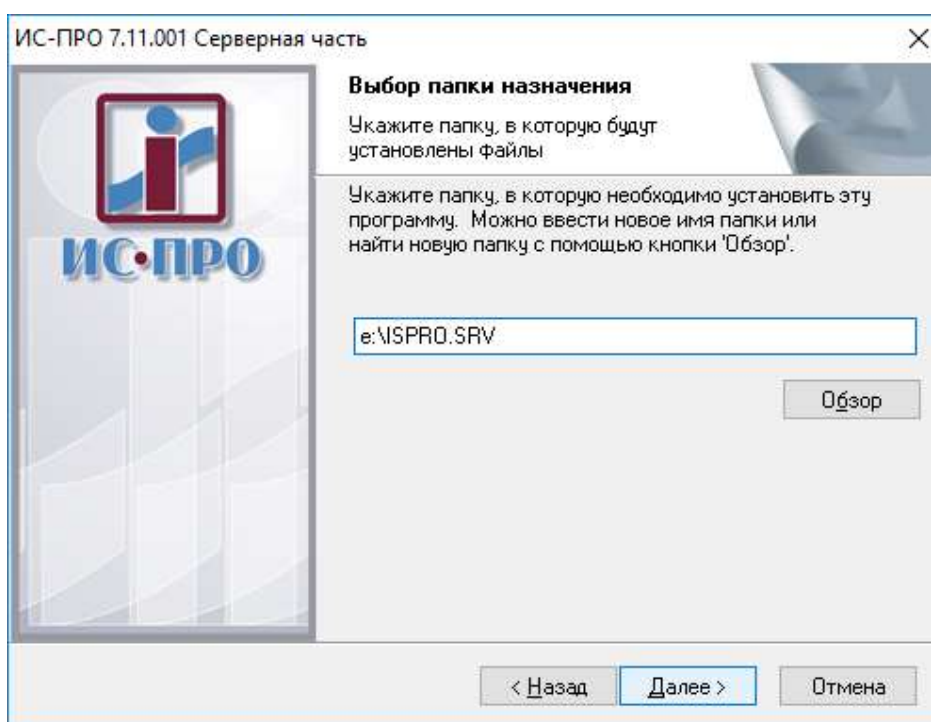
ИС-ПРО 7.11.001 Серверная часть

×

ИС•ПРО

Выбор папки назначения

Укажите папку, в которую будут установлены файлы

Укажите папку, в которую необходимо установить эту программу. Можно ввести новое имя папки или найти новую папку с помощью кнопки 'Обзор'.

e:\ISPRO.SRV

Обзор

< Назад

Далее >

Отмена